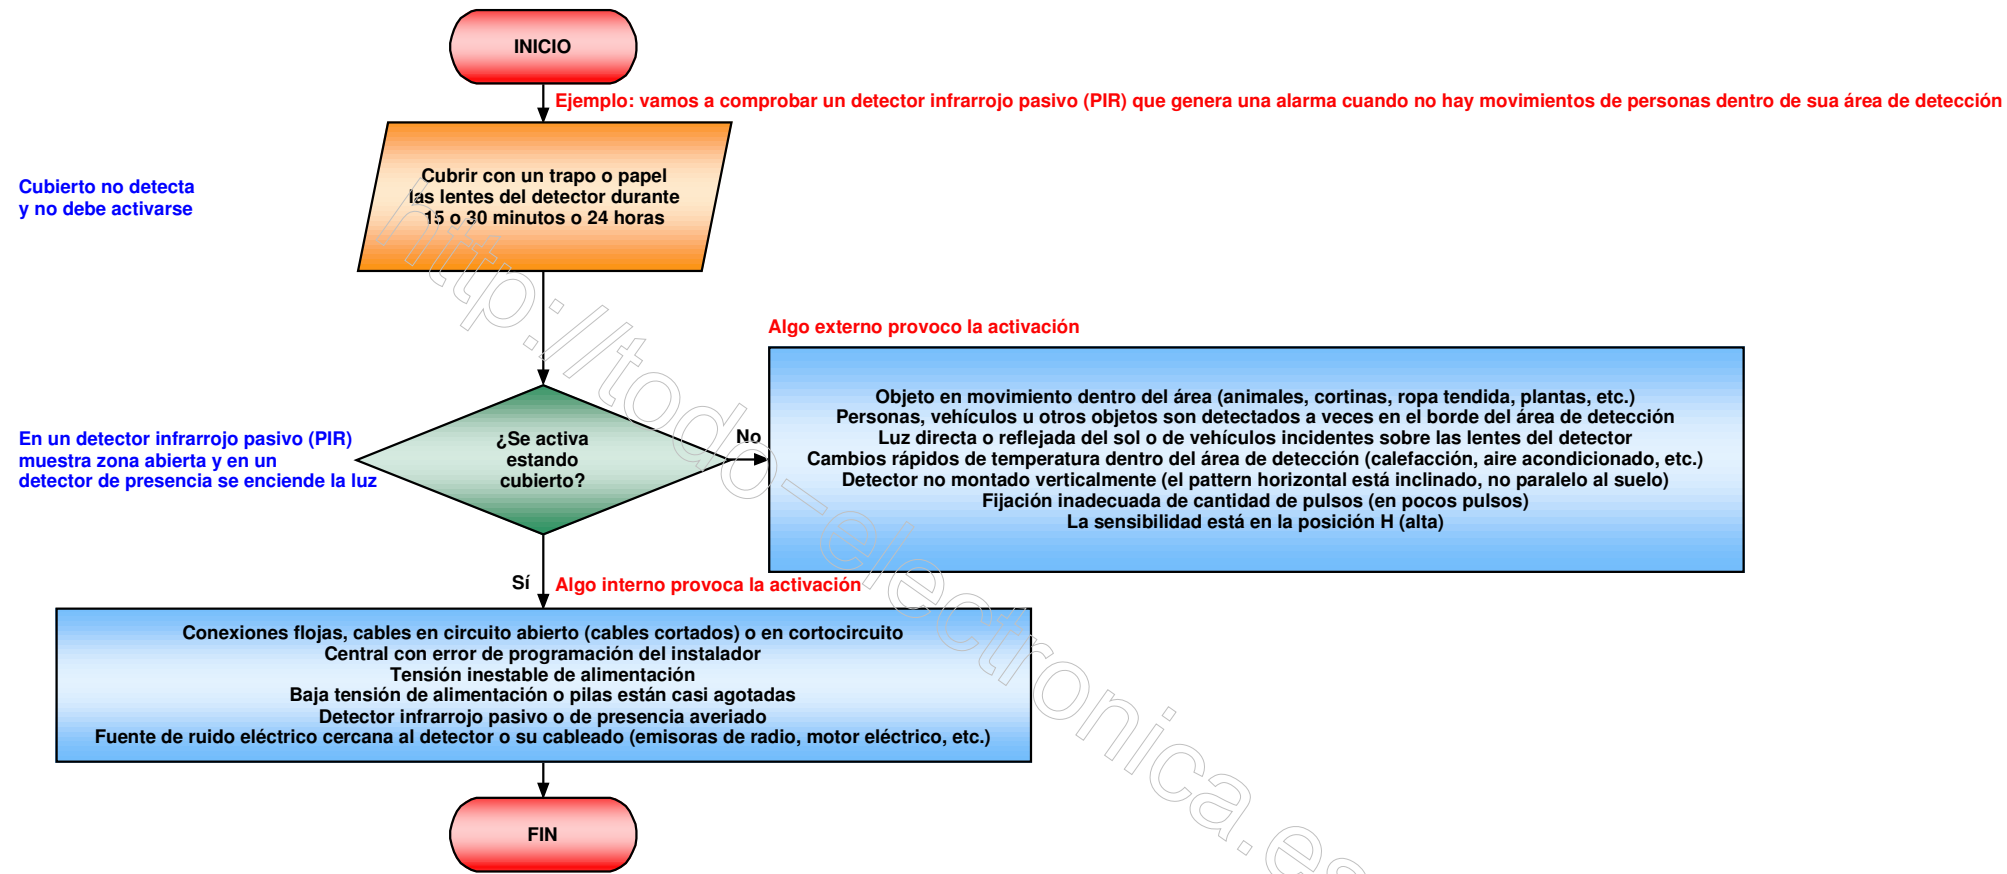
INICIO

Ejemplo: vamos a comprobar un detector infrarrojo pasivo (PIR) que genera una alarma cuando no hay movimientos de personas dentro de sua área de detección

Cubierto no detecta
y no debe activarse

Cubrir con un trapo o papel las lentes del detector durante 15 o 30 minutos o 24 horas

Algo externo provoco la activación

En un detector infrarrojo pasivo (PIR) muestra zona abierta y en un detector de presencia se enciende la luz

¿Se activa estando cubierto?

No

Objeto en movimiento dentro del área (animales, cortinas, ropa tendida, plantas, etc.)
Personas, vehículos u otros objetos son detectados a veces en el borde del área de detección
Luz directa o reflejada del sol o de vehículos incidentes sobre las lentes del detector
Cambios rápidos de temperatura dentro del área de detección (calefacción, aire acondicionado, etc.)
Detector no montado verticalmente (el pattern horizontal está inclinado, no paralelo al suelo)
Fijación inadecuada de cantidad de pulsos (en pocos pulsos)
La sensibilidad está en la posición H (alta)

Sí

Algo interno provoca la activación

Conexiones flojas, cables en circuito abierto (cables cortados) o en cortocircuito
Central con error de programación del instalador
Tensión inestable de alimentación
Baja tensión de alimentación o pilas están casi agotadas
Detector infrarrojo pasivo o de presencia averiado
Fuente de ruido eléctrico cercana al detector o su cableado (emisoras de radio, motor eléctrico, etc.)

FIN

http://todo-electronica.e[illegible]